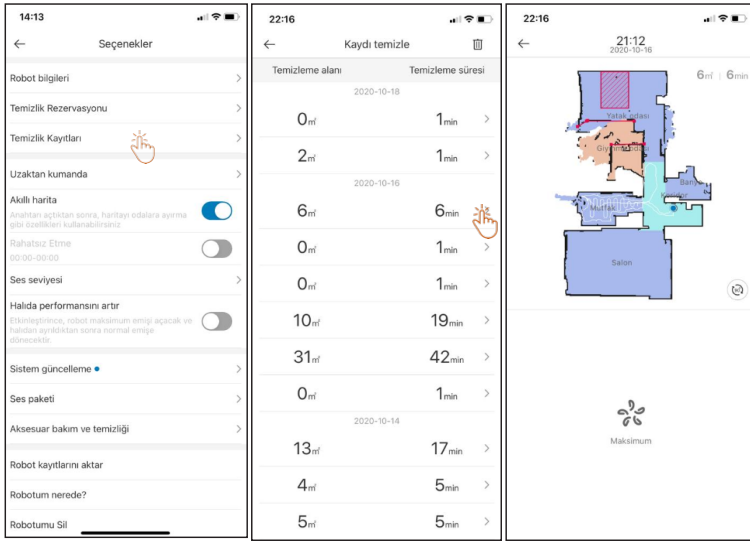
14:13

Seçenekler

Robot bilgileri

Temizlik Rezervasyonu

Temizlik Kayıtları

Uzaktan kumanda

Akıllı harita

Anahtarı açtıktan sonra, haritayı odalara ayırma gibi özellikleri kullanabilirsiniz

Rahatsız Etme

00:00-00:00

Ses seviyesi

Halıda performansını artır

Etkinleştirince, robot maksimum emiği açacak ve halıdan ayrıldıktan sonra normal emişe dönecektir.

Sistem güncelleme

Ses paketi

Aksesuar bakım ve temizliği

Robot kayıtlarını aktar

Robotum nerede?

Robotumu Sil

22:16

Kaydı temizle

Temizleme alanı | Temizleme süresi

2020-10-18

0㎡ 1min

2㎡ 1min

2020-10-16

6㎡ 6min

0㎡ 1min

0㎡ 1min

10㎡ 19min

31㎡ 42min

0㎡ 1min

2020-10-14

13㎡ 17min

4㎡ 5min

5㎡ 5min

22:16

21:12

2020-10-16

6㎡ | 6min

Yatak odası

Giyinme odası

Mutfak

Koridor

Banyo

Salon

Maksimum